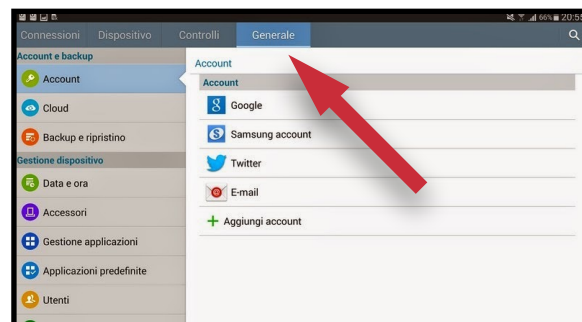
66% 20:5

Connessioni Dispositivo Controlli Generale

Account e backup

Account

Cloud

Backup e ripristino

Gestione dispositivo

Data e ora

Accessori

Gestione applicazioni

Applicazioni predefinite

Utenti

Account

Account

Google

Samsung account

Twitter

E-mail

+ Aggiungi account